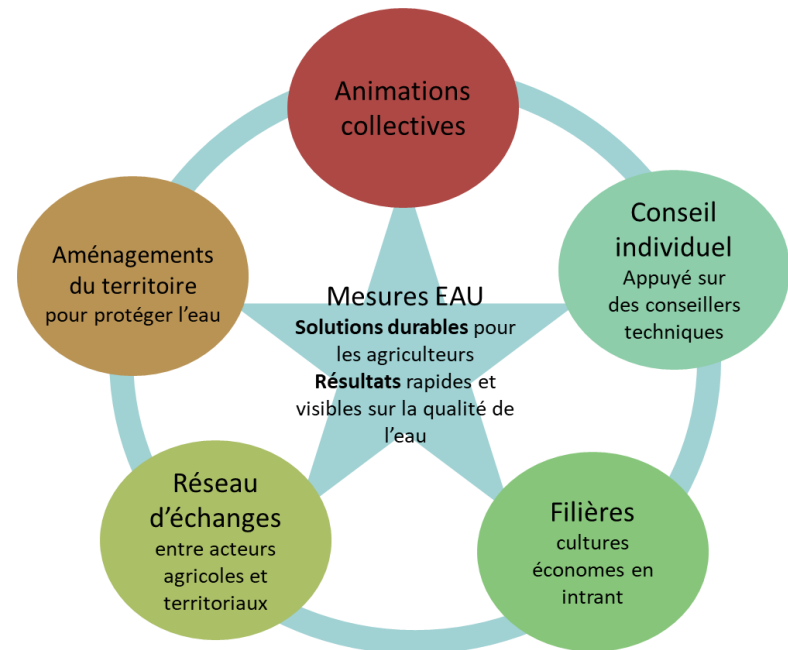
Animations collectives

Conseil individuel
Appuyé sur des conseillers techniques

Aménagements du territoire
pour protéger l’eau

Mesures EAU
Solutions durables pour les agriculteurs
Résultats rapides et visibles sur la qualité de l’eau

Réseau d’échanges
entre acteurs agricoles et territoriaux

Filières
cultures économes en intrant